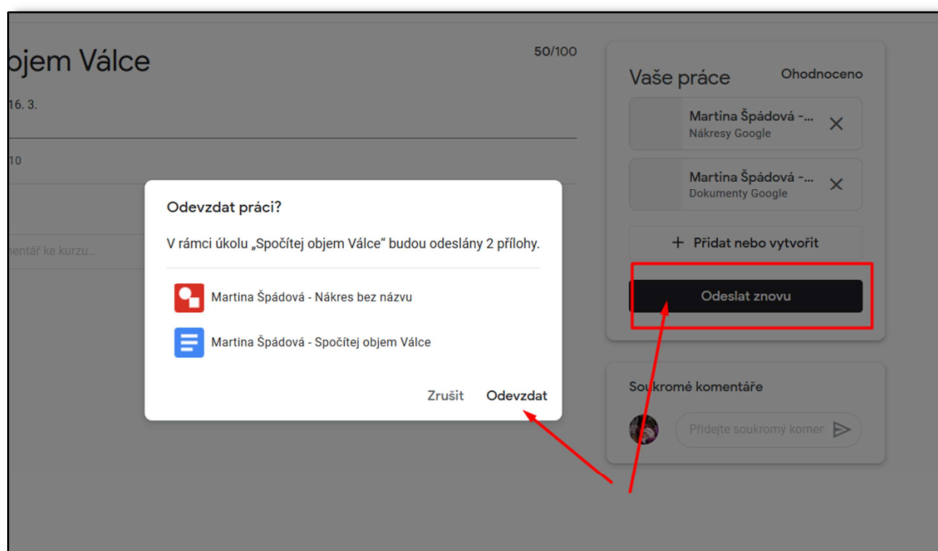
bjem Válce

50/100

16. 3.

10

entář ke kurzu...

Vaše práce

Ohodnoceno

Martina Špádová -...
Nákresy Google

Martina Špádová -...
Dokumenty Google

+ Přidat nebo vytvořit

Odeslat znovu

Soukromé komentáře

Přidejte soukromý komer

Odevzdat práci?

V rámci úkolu „Spočítej objem Válce" budou odeslány 2 přílohy.

Martina Špádová - Nákres bez názvu

Martina Špádová - Spočítej objem Válce

Zrušit

Odevzdat